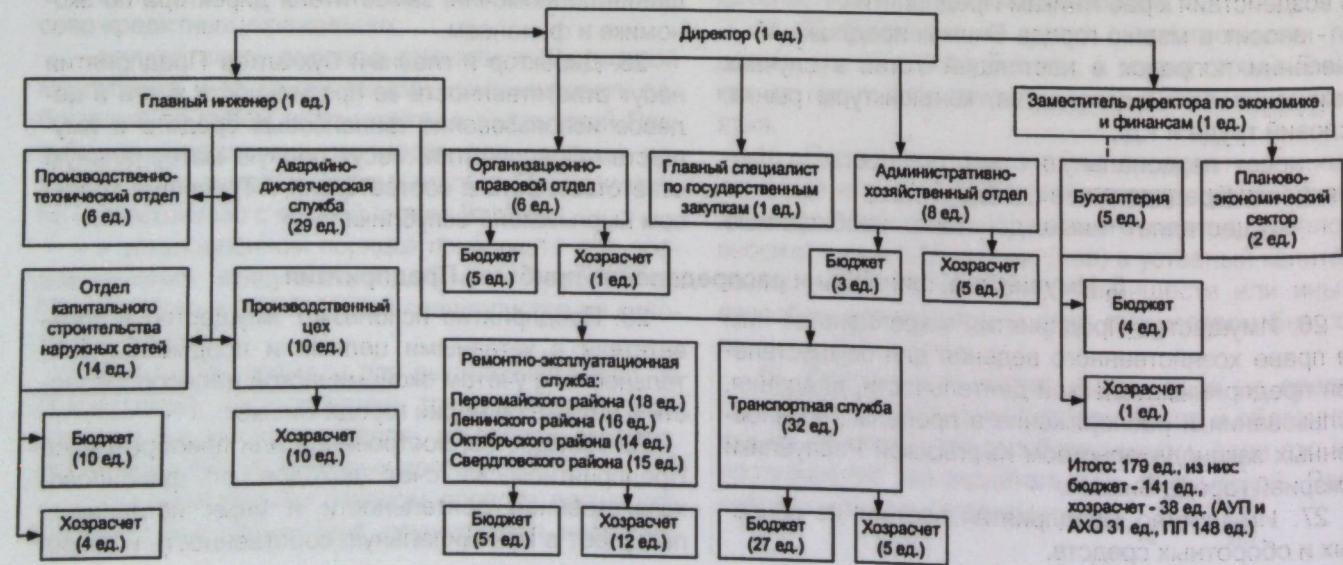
Директор (1 ед.)

Главный инженер (1 ед.)

Заместитель директора по экономике и финансам (1 ед.)

Производственно-технический отдел (6 ед.)

Аварийно-диспетчерская служба (29 ед.)

Организационно-правовой отдел (6 ед.)

Главный специалист по государственным закупкам (1 ед.)

Административно-хозяйственный отдел (8 ед.)

Бухгалтерия (5 ед.)

Планово-экономический сектор (2 ед.)

Бюджет (5 ед.)

Хозрасчет (1 ед.)

Бюджет (3 ед.)

Хозрасчет (5 ед.)

Отдел капитального строительства наружных сетей (14 ед.)

Производственный цех (10 ед.)

Бюджет (4 ед.)

Хозрасчет (1 ед.)

Ремонтно-эксплуатационная служба: Первомайского района (18 ед.) Ленинского района (16 ед.) Октябрьского района (14 ед.) Свердловского района (15 ед.)

Транспортная служба (32 ед.)

Бюджет (10 ед.)

Хозрасчет (10 ед.)

Итого: 179 ед., из них: бюджет - 141 ед., хозрасчет - 38 ед. (АУП и АХО 31 ед., ПП 148 ед.)

Хозрасчет (4 ед.)

Бюджет (51 ед.)

Хозрасчет (12 ед.)

Бюджет (27 ед.)

Хозрасчет (5 ед.)